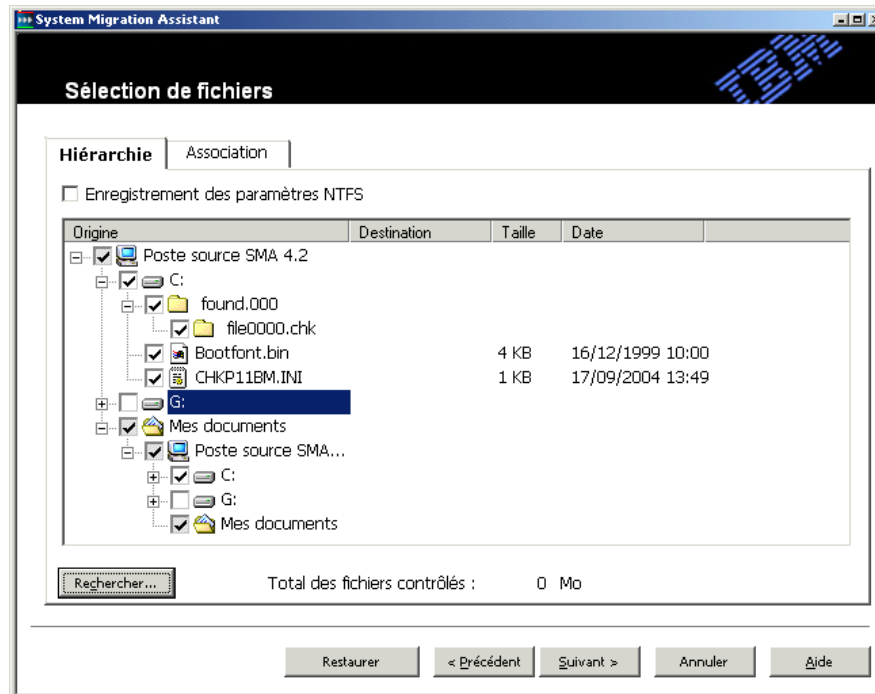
System Migration Assistant

Sélection de fichiers

IBM

Hiérarchie | Association

Enregistrement des paramètres NTFS

| Origine | Destination | Taille | Date |
|---|---|---|---|
| Poste source SMA 4.2 | | | |
| C: | | | |
| found.000 | | | |
| file0000.chk | | | |
| Bootfont.bin | | 4 KB | 16/12/1999 10:00 |
| CHKP11BM.INI | | 1 KB | 17/09/2004 13:49 |
| G: | | | |
| Mes documents | | | |
| Poste source SMA... | | | |
| C: | | | |
| G: | | | |
| Mes documents | | | |

Rechercher...

Total des fichiers contrôlés : 0 Mo

Restaurer | < Précédent | Suivant > | Annuler | Aide